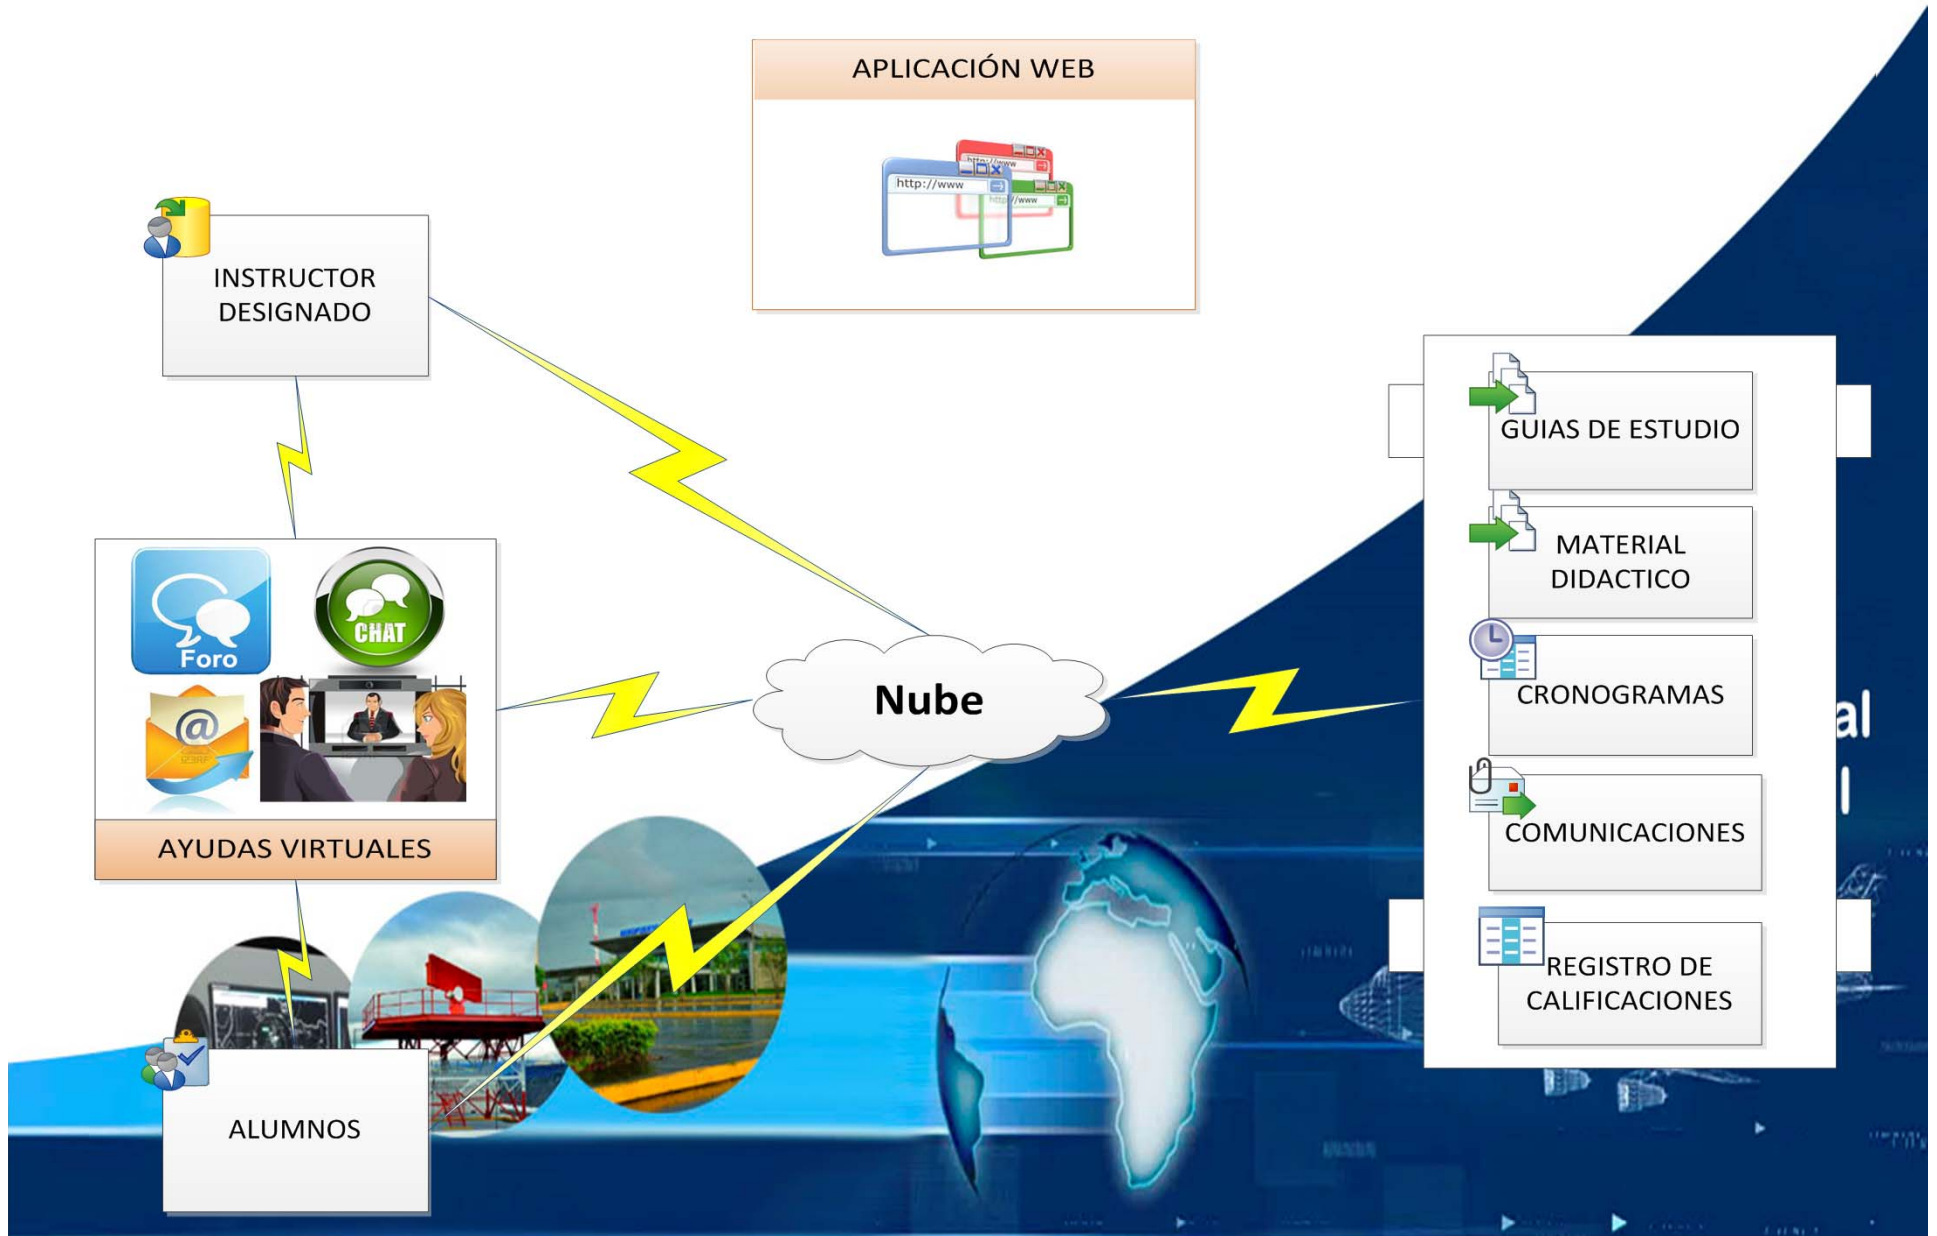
APLICACIÓN WEB

http://www

http://www

http://www

INSTRUCTOR DESIGNADO

Foro

CHAT

AYUDAS VIRTUALES

Nube

GUIAS DE ESTUDIO

MATERIAL DIDACTICO

CRONOGRAMAS

COMUNICACIONES

REGISTRO DE CALIFICACIONES

ALUMNOS